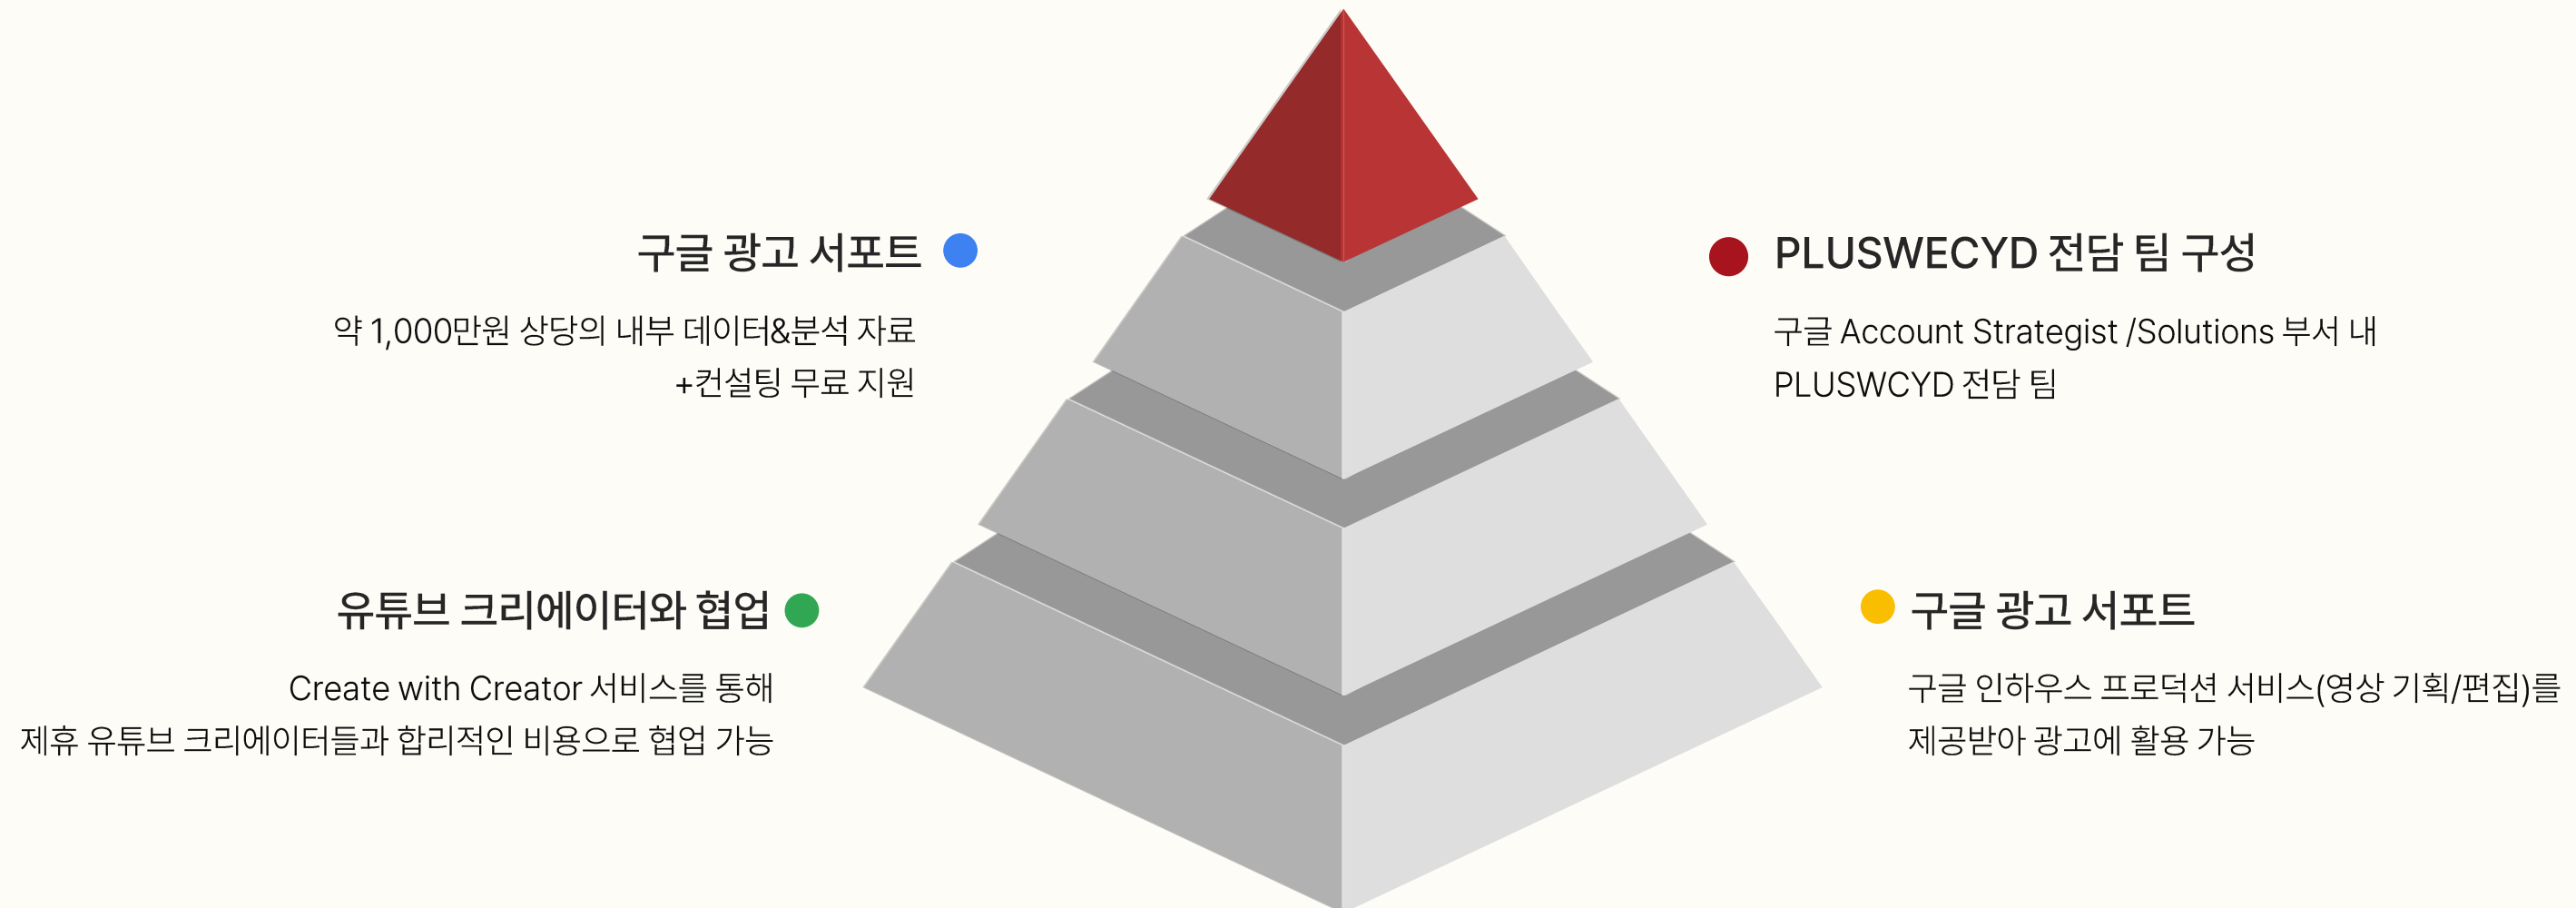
구글 광고 서포트

약 1,000만원 상당의 내부 데이터&분석 자료 +컨설팅 무료 지원

PLUSWECYD 전담 팀 구성

구글 Account Strategist /Solutions 부서 내 PLUSWCYD 전담 팀

유튜브 크리에이터와 협업

Create with Creator 서비스를 통해 제휴 유튜브 크리에이터들과 합리적인 비용으로 협업 가능

구글 광고 서포트

구글 인하우스 프로덕션 서비스(영상 기획/편집)를 제공받아 광고에 활용 가능